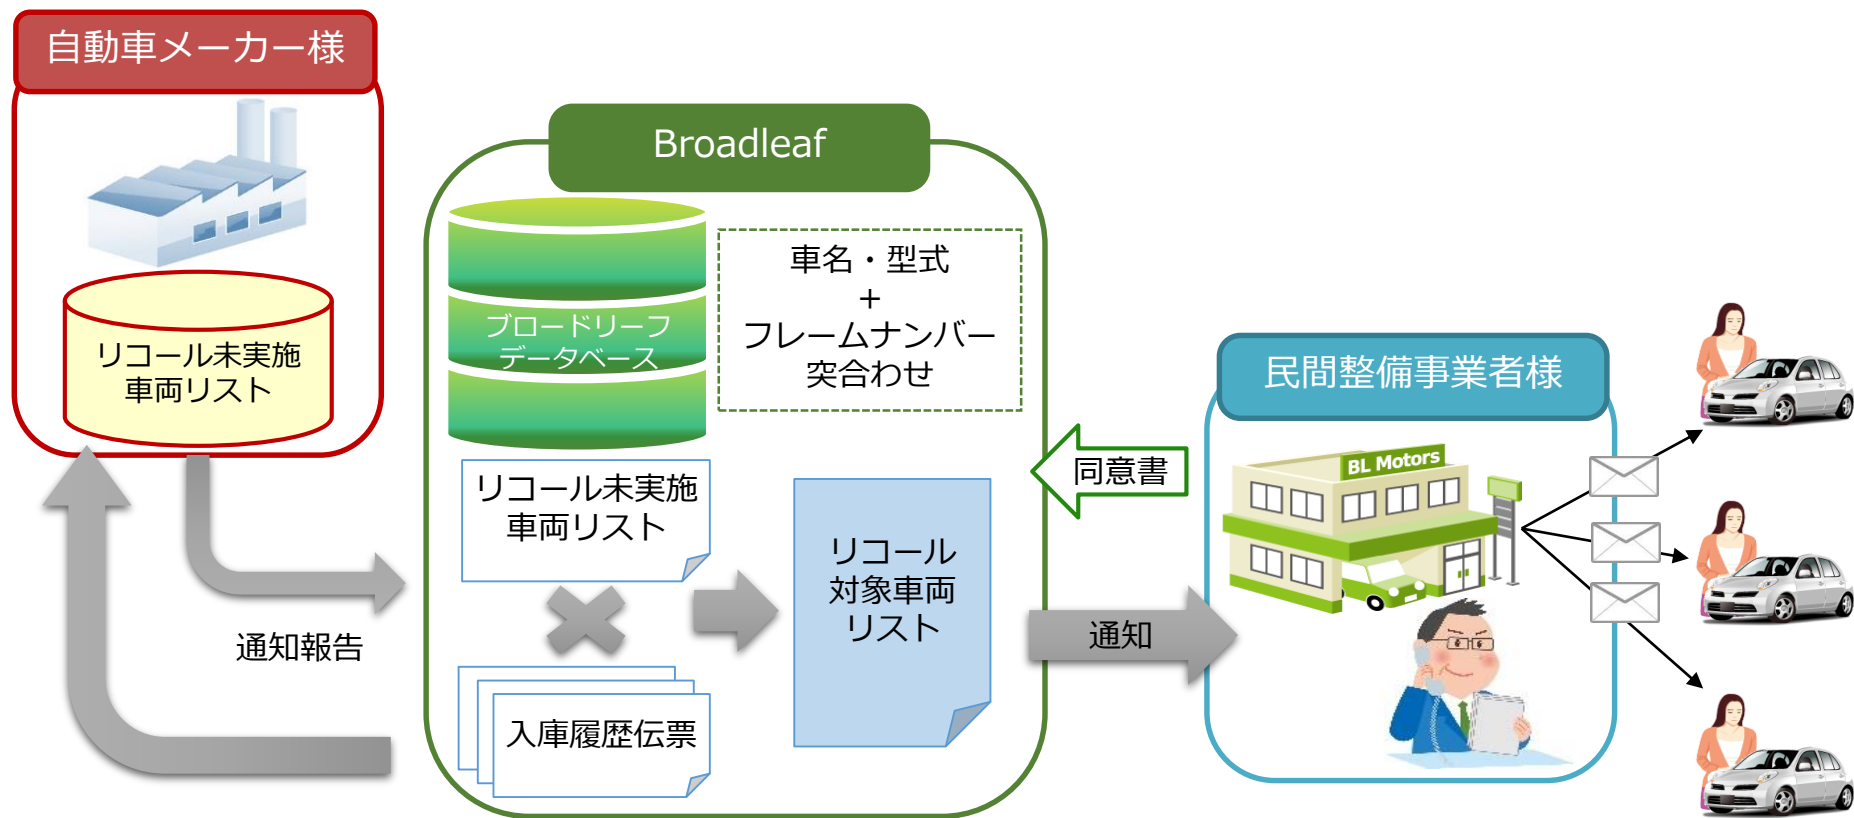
自動車メーカー様

リコール未実施
車両リスト

通知報告

Broadleaf

ブロードリーフ
データベース

車名・型式
+
フレームナンバー
突合わせ

リコール未実施
車両リスト

入庫履歴伝票

リコール
対象車両
リスト

同意書

通知

民間整備事業者様

BL Motors